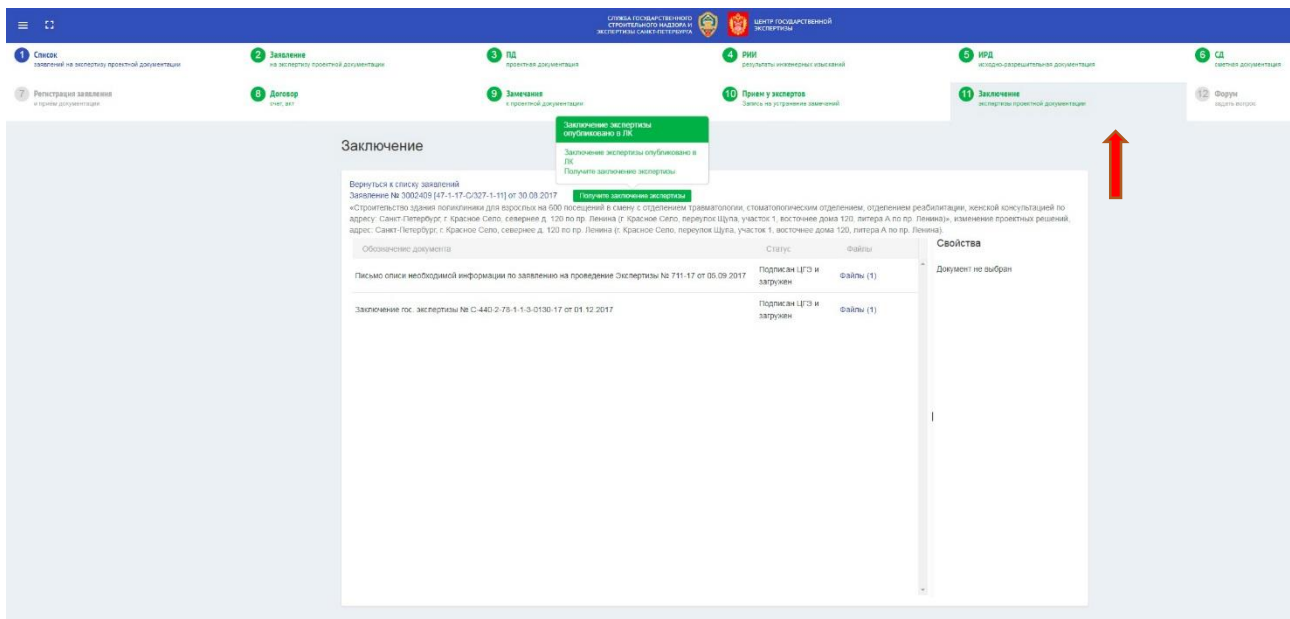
СЛУЖБА ГОСУДАРСТВЕННОГО СТРОИТЕЛЬНОГО НАДЗОРА И ЭКСПЕРТИЗЫ САНКТ-ПЕТЕРБУРГА

ЦЕНТР ГОСУДАРСТВЕННОЙ ЭКСПЕРТИЗЫ

1 Список заявлений на экспертизу проектной документации
2 Заявление на экспертизу проектной документации
3 ПД проектная документация
4 РИИ результаты инженерных изысканий
5 ИРД исходно-разрешительная документация
6 СД сметная документация
7 Регистрация заявления и приём документации
8 Договор счет, акт
9 Замечания к проектной документации
10 Прием у экспертов Запись на устранение замечаний
11 Заключение экспертизы проектной документации
12 Форум задать вопрос

Заключение экспертизы опубликовано в ЛК

Заключение экспертизы опубликовано в ЛК
Получите заключение экспертизы

Заключение

Вернуться к списку заявлений
Заявление № 3002408 [47-1-17-С/327-1-11] от 30.08.2017
Получите заключение экспертизы
«Строительство здания поликлиники для взрослых на 600 посещений в смену с отделением травматологии, стоматологическим отделением, отделением реабилитации, женской консультацией по адресу: Санкт-Петербург, г. Красное Село, севернее д. 120 по пр. Ленина (г. Красное Село, переулок Щупа, участок 1, восточнее дома 120, литера А по пр. Ленина)», изменение проектных решений, адрес: Санкт-Петербург, г. Красное Село, севернее д. 120 по пр. Ленина (г. Красное Село, переулок Щупа, участок 1, восточнее дома 120, литера А по пр. Ленина).

| Обозначение документа | Статус | Файлы |
|---|---|---|
| Письмо описи необходимой информации по заявлению на проведение Экспертизы № 711-17 от 05.09.2017 | Подписан ЦГЭ и загружен | Файлы (1) |
| Заключение гос. экспертизы № С-440-2-78-1-1-3-0130-17 от 01.12.2017 | Подписан ЦГЭ и загружен | Файлы (1) |

Свойства

Документ не выбран